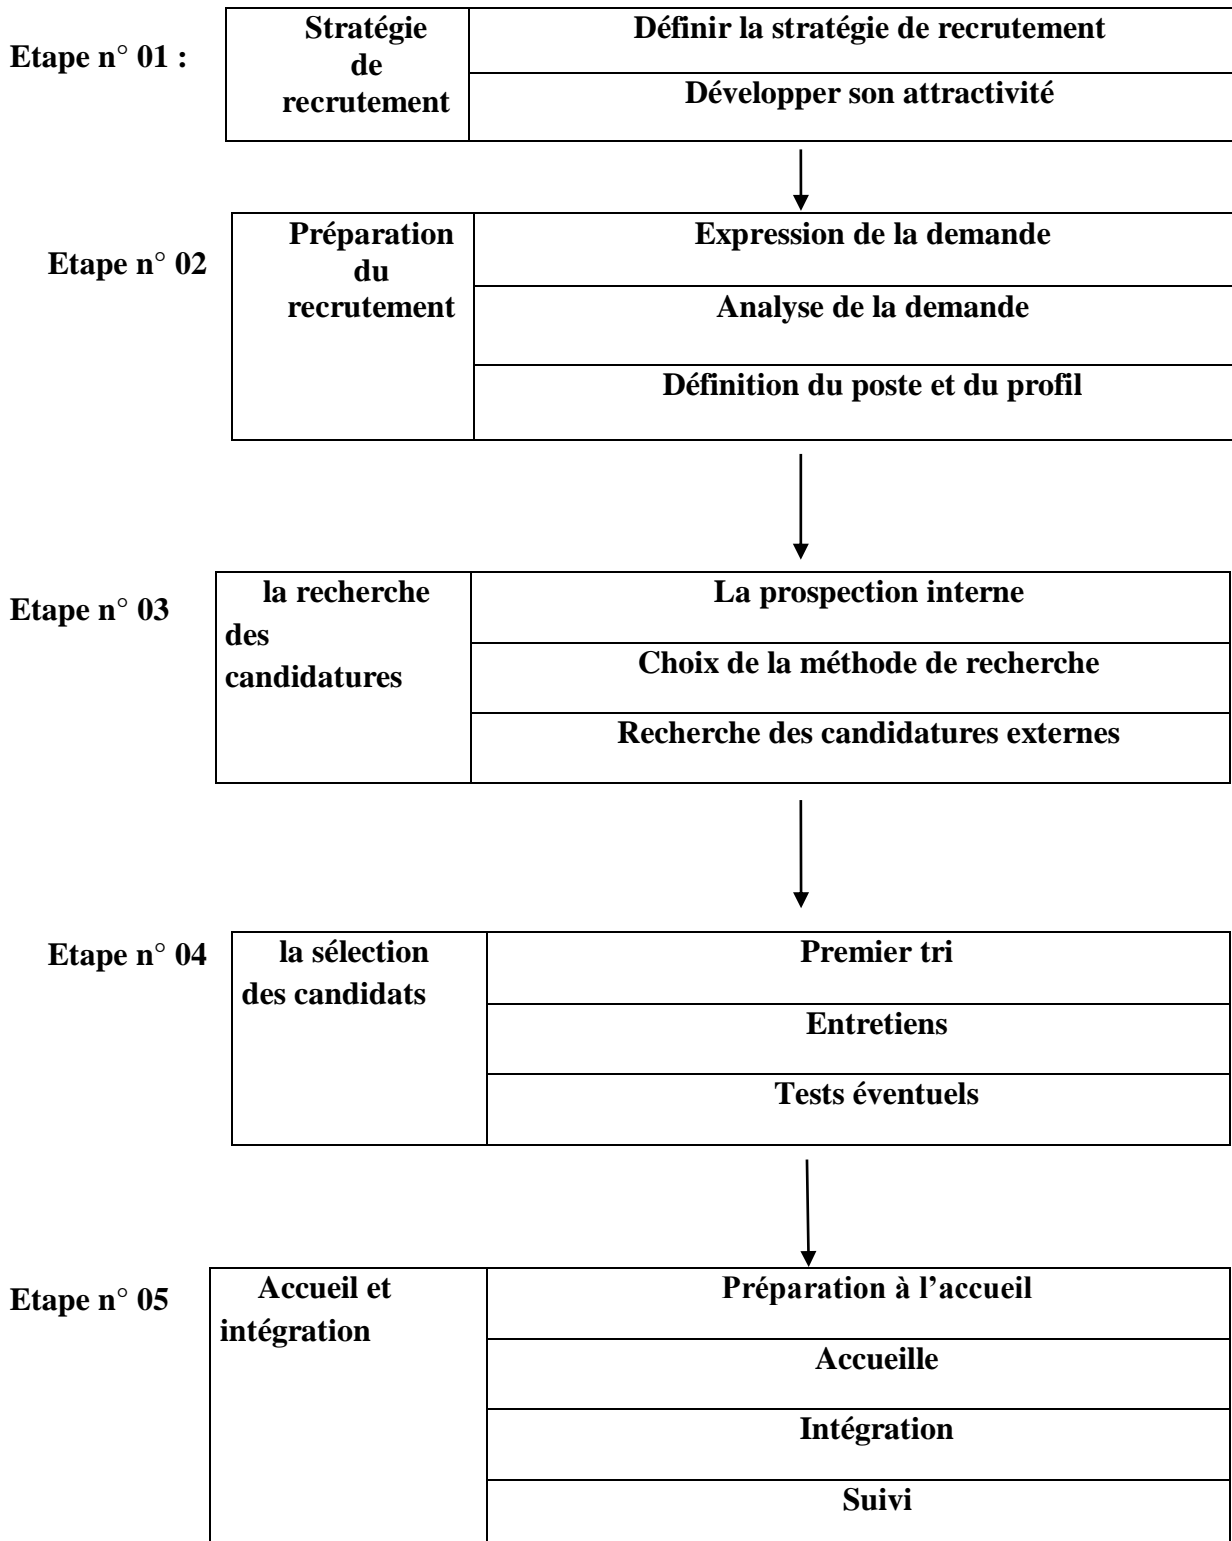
Etape n° 01 :

| Stratégie de recrutement | Définir la stratégie de recrutement |
|---|---|
| | Développer son attractivité |

Etape n° 02

| Préparation du recrutement | Expression de la demande |
|---|---|
| | Analyse de la demande |
| | Définition du poste et du profil |

Etape n° 03

| la recherche des candidatures | La prospection interne |
|---|---|
| | Choix de la méthode de recherche |
| | Recherche des candidatures externes |

Etape n° 04

| la sélection des candidats | Premier tri |
|---|---|
| | Entretiens |
| | Tests éventuels |

Etape n° 05

| Accueil et intégration | Préparation à l'accueil |
|---|---|
| | Accueille |
| | Intégration |
| | Suivi |